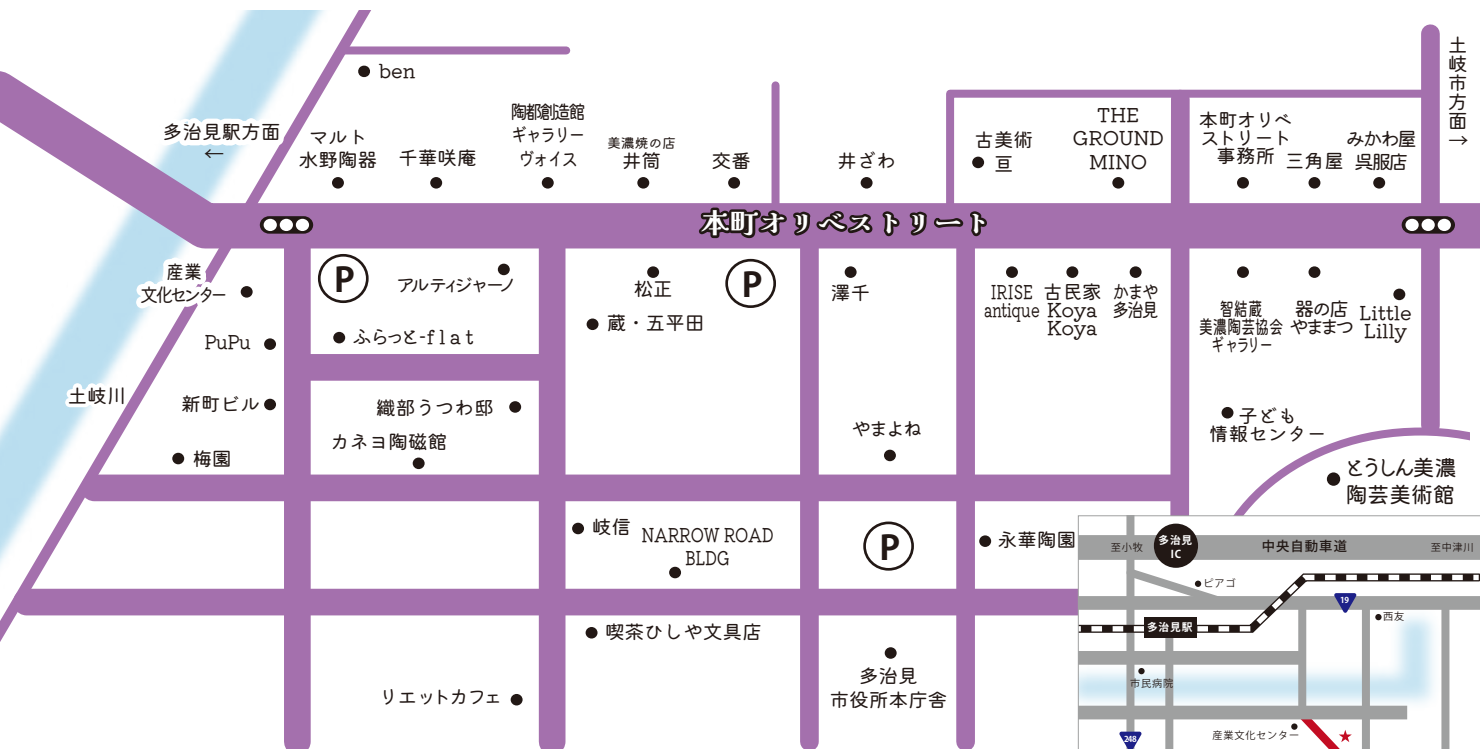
ben

多治見駅方面
←

マルト
水野陶器

千華咲庵

陶都創造館
ギャラリー
ヴォイス

美濃焼の店
井筒

交番

井ざわ

古美術
亘

THE
GROUND
MINO

本町オリベ
ストリート
事務所

三角屋

みかわ屋
呉服店

土岐市方面
→

本町オリベストリート

産業
文化センター

PuPu

土岐川

新町ビル

梅園

P

アルティジャーノ

ふらっと-flat

織部うつわ邸

カネヨ陶磁館

松正

P

蔵・五平田

澤千

やまよね

IRISE
antique

古民家
Koya
Koya

かまや
多治見

智結蔵
美濃陶芸協会
ギャラリー

器の店
やままつ

Little
Lilly

子ども
情報センター

とうしん美濃
陶芸美術館

岐信

NARROW ROAD
BLDG

P

永華陶園

喫茶ひしや文具店

リエットカフェ

多治見
市役所本庁舎

至小牧

多治見
IC

中央自動車道

至中津川

ピアゴ

19

多治見駅

西友

市民病院

248

産業文化センター